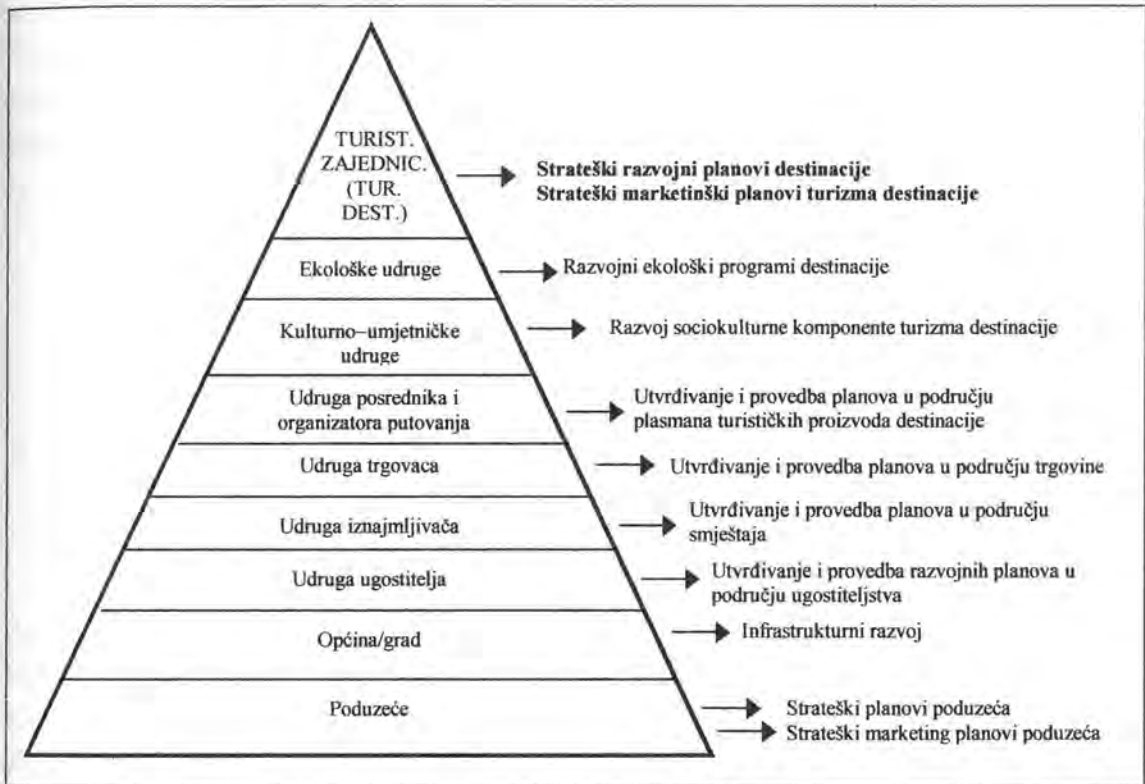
TURIST. ZAJEDNIC. (TUR. DEST.)

Strateški razvojni planovi destinacije
Strateški marketinški planovi turizma destinacije

Ekološke udruge

Razvojni ekološki programi destinacije

Kulturno–umjetničke udruge

Razvoj sociokulturne komponente turizma destinacije

Udruga posrednika i organizatora putovanja

Utvrđivanje i provedba planova u području plasmana turističkih proizvoda destinacije

Udruga trgovaca

Utvrđivanje i provedba planova u području trgovine

Udruga iznajmljivača

Utvrđivanje i provedba planova u području smještaja

Udruga ugostitelja

Utvrđivanje i provedba razvojnih planova u području ugostiteljstva

Općina/grad

Infrastrukturni razvoj

Poduzeće

Strateški planovi poduzeća
Strateški marketing planovi poduzeća